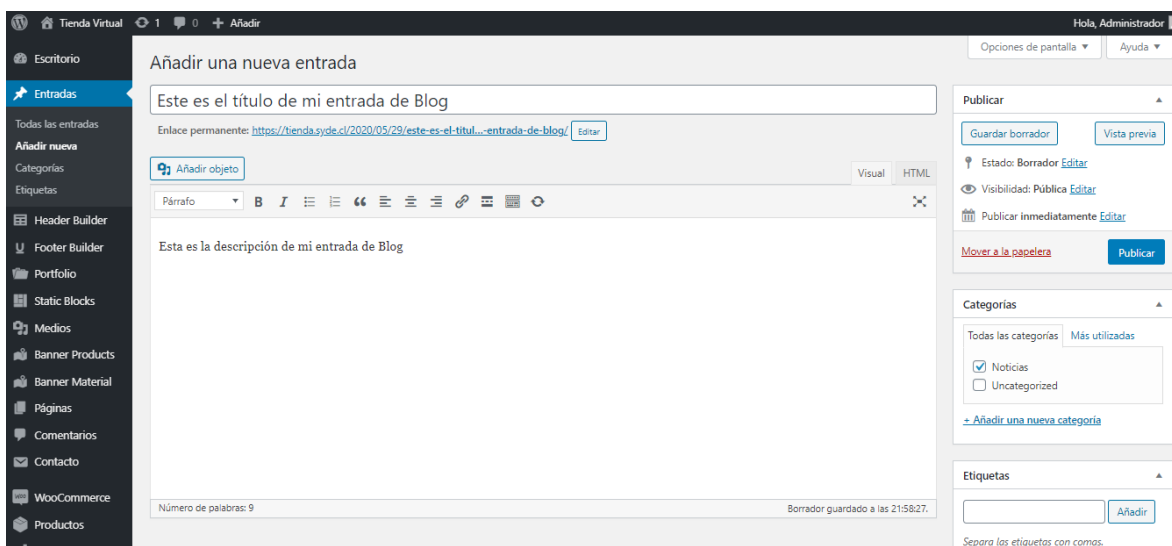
Tienda Virtual 1 0 + Añadir
Hola, Administrador

Escritorio
Entradas
Todas las entradas
Añadir nueva
Categorías
Etiquetas
Header Builder
Footer Builder
Portfolio
Static Blocks
Medios
Banner Products
Banner Material
Páginas
Comentarios
Contacto
WooCommerce
Productos

Opciones de pantalla ▼
Ayuda ▼

Añadir una nueva entrada

Este es el título de mi entrada de Blog

Enlace permanente: https://tienda.syde.cl/2020/05/29/este-es-el-titul...-entrada-de-blog/ Editar

Añadir objeto
Visual HTML
Párrafo

Esta es la descripción de mi entrada de Blog

Número de palabras: 9
Borrador guardado a las 21:58:27.

Publicar
Guardar borrador
Vista previa
Estado: Borrador Editar
Visibilidad: Pública Editar
Publicar inmediatamente Editar
Mover a la papelera
Publicar

Categorías
Todas las categorías
Más utilizadas
Noticias
Uncategorized
+ Añadir una nueva categoría

Etiquetas
Añadir
Separa las etiquetas con comas.